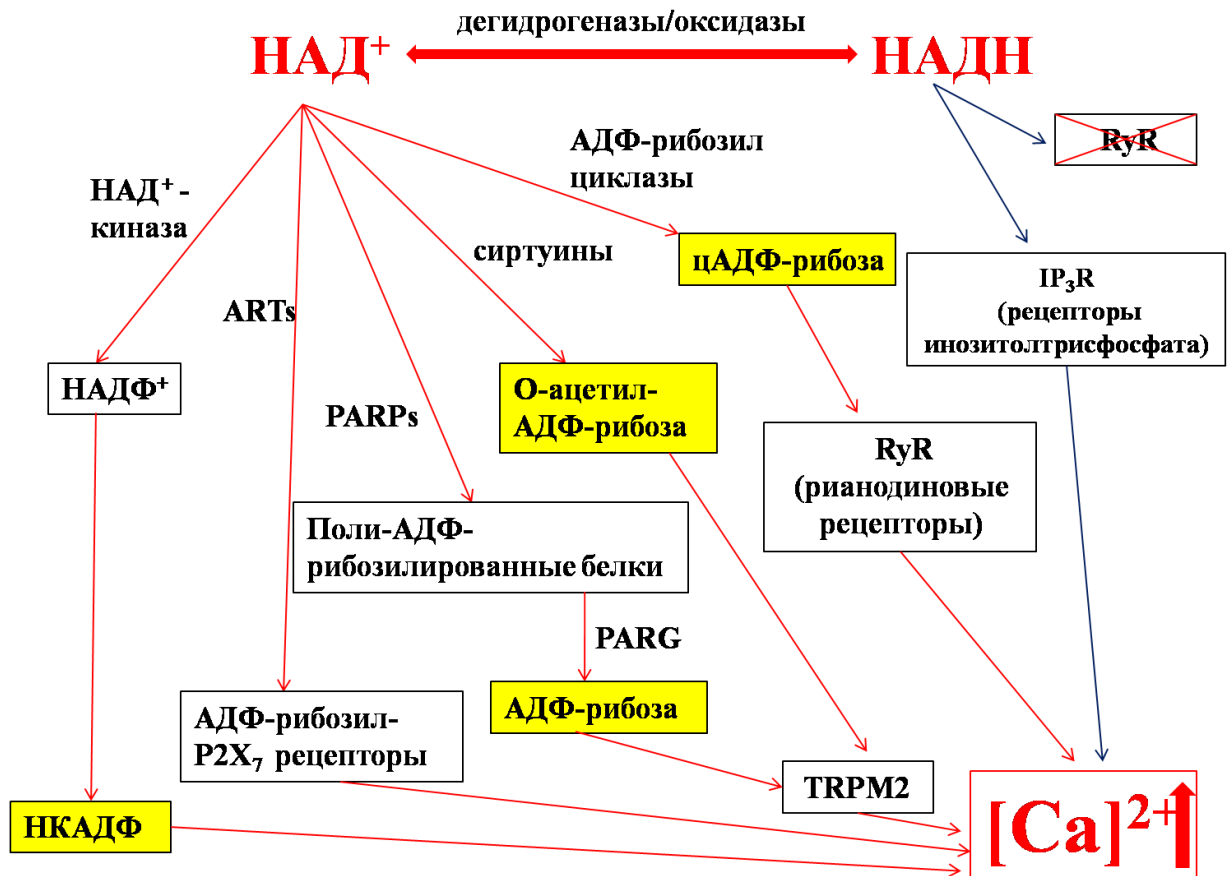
дегидрогеназы/оксидазы

НАД$^+$

НАДН

RyR

АДФ-рибозил циклазы

НАД$^+$ - киназа

сиртуины

цАДФ-рибоза

$IP_3R$ (рецепторы инозитолтрисфосфата)

ARTs

НАДФ$^+$

PARPs

О-ацетил-АДФ-рибоза

RyR (рианодиновые рецепторы)

Поли-АДФ-рибозилированные белки

PARG

АДФ-рибоза

АДФ-рибозил-$P2X_7$ рецепторы

TRPM2

НКАДФ

$[Ca]^{2+}$